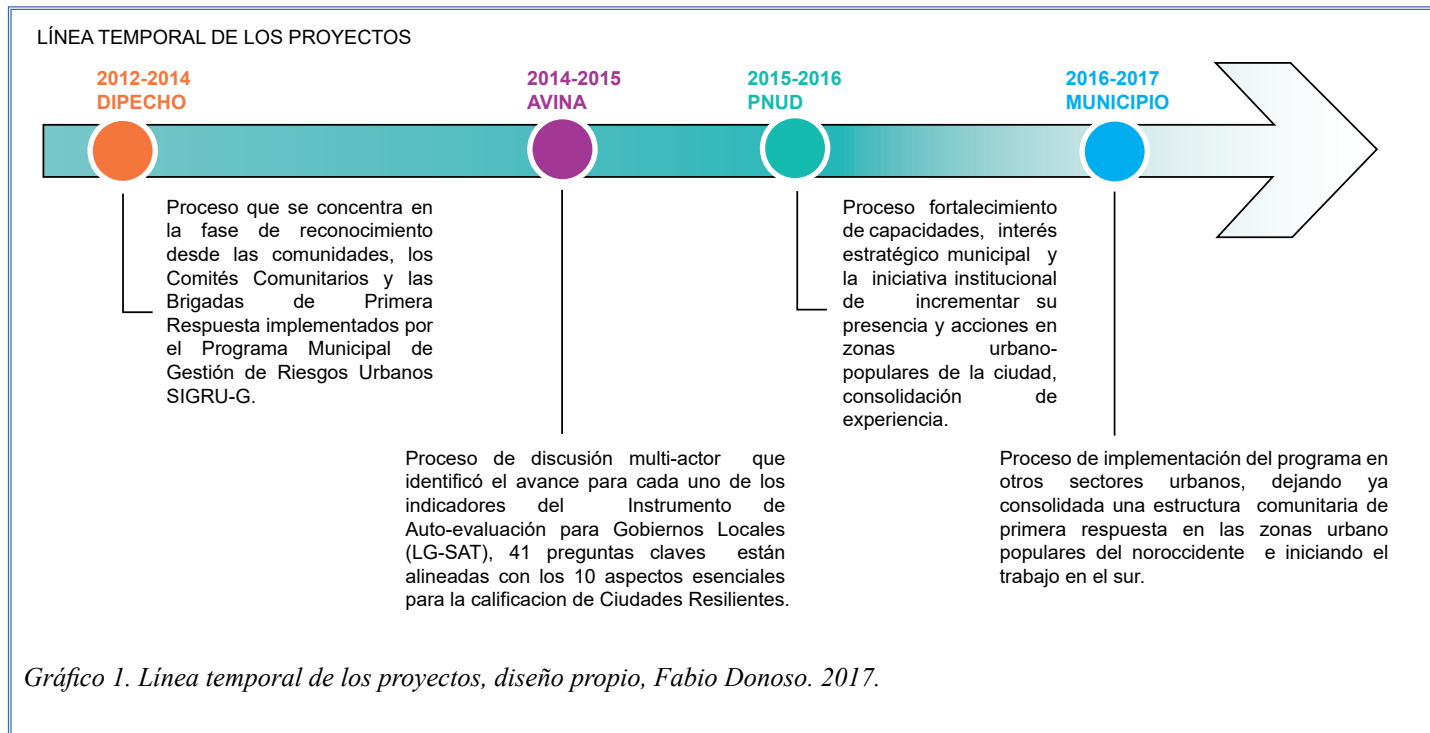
LÍNEA TEMPORAL DE LOS PROYECTOS

2012-2014
DIPECHO

2014-2015
AVINA

2015-2016
PNUD

2016-2017
MUNICIPIO

Proceso que se concentra en la fase de reconocimiento desde las comunidades, los Comités Comunitarios y las Brigadas de Primera Respuesta implementados por el Programa Municipal de Gestión de Riesgos Urbanos SIGRU-G.

Proceso de discusión multi-actor que identificó el avance para cada uno de los indicadores del Instrumento de Auto-evaluación para Gobiernos Locales (LG-SAT), 41 preguntas claves están alineadas con los 10 aspectos esenciales para la calificacion de Ciudades Resilientes.

Proceso fortalecimiento de capacidades, interés estratégico municipal y la iniciativa institucional de incrementar su presencia y acciones en zonas urbano-populares de la ciudad, consolidación de experiencia.

Proceso de implementación del programa en otros sectores urbanos, dejando ya consolidada una estructura comunitaria de primera respuesta en las zonas urbano populares del noroccidente e iniciando el trabajo en el sur.

Gráfico 1. Línea temporal de los proyectos, diseño propio, Fabio Donoso. 2017.